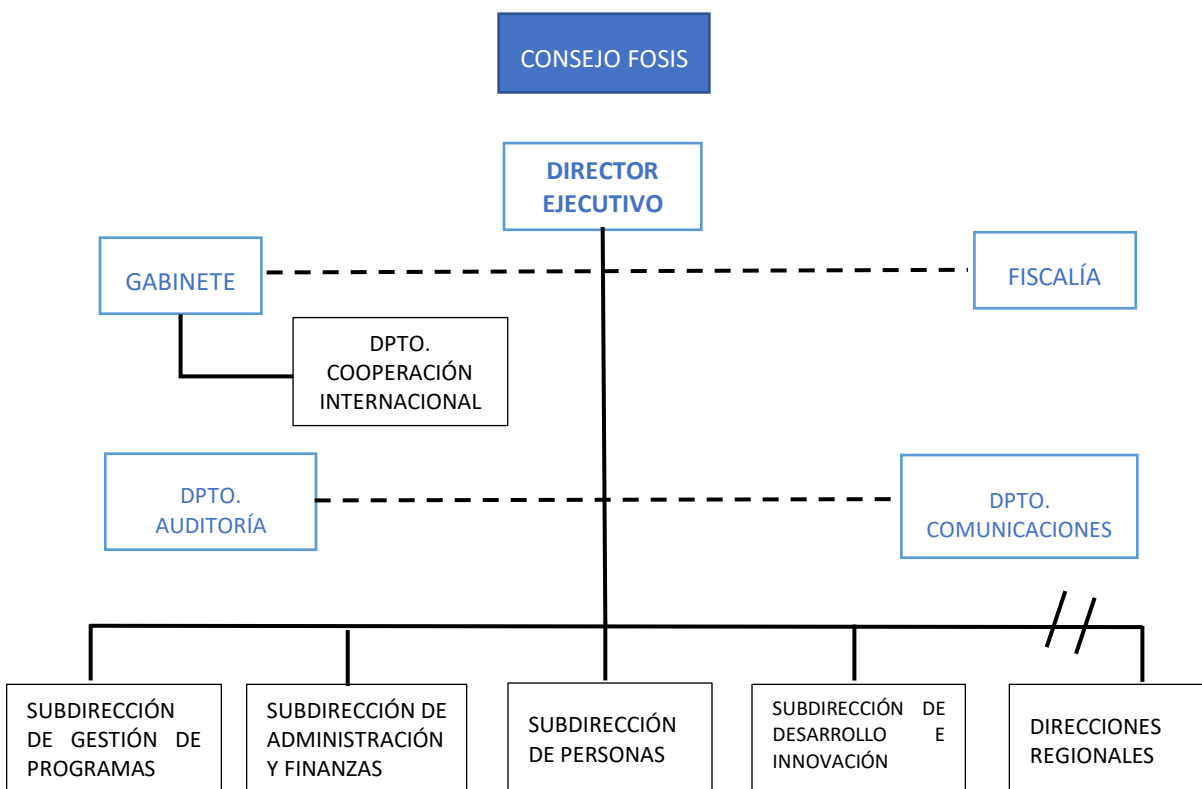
CONSEJO FOSIS

DIRECTOR EJECUTIVO

GABINETE

FISCALÍA

DPTO. COOPERACIÓN INTERNACIONAL

DPTO. AUDITORÍA

DPTO. COMUNICACIONES

SUBDIRECCIÓN DE GESTIÓN DE PROGRAMAS

SUBDIRECCIÓN DE ADMINISTRACIÓN Y FINANZAS

SUBDIRECCIÓN DE PERSONAS

SUBDIRECCIÓN DE DESARROLLO E INNOVACIÓN

DIRECCIONES REGIONALES